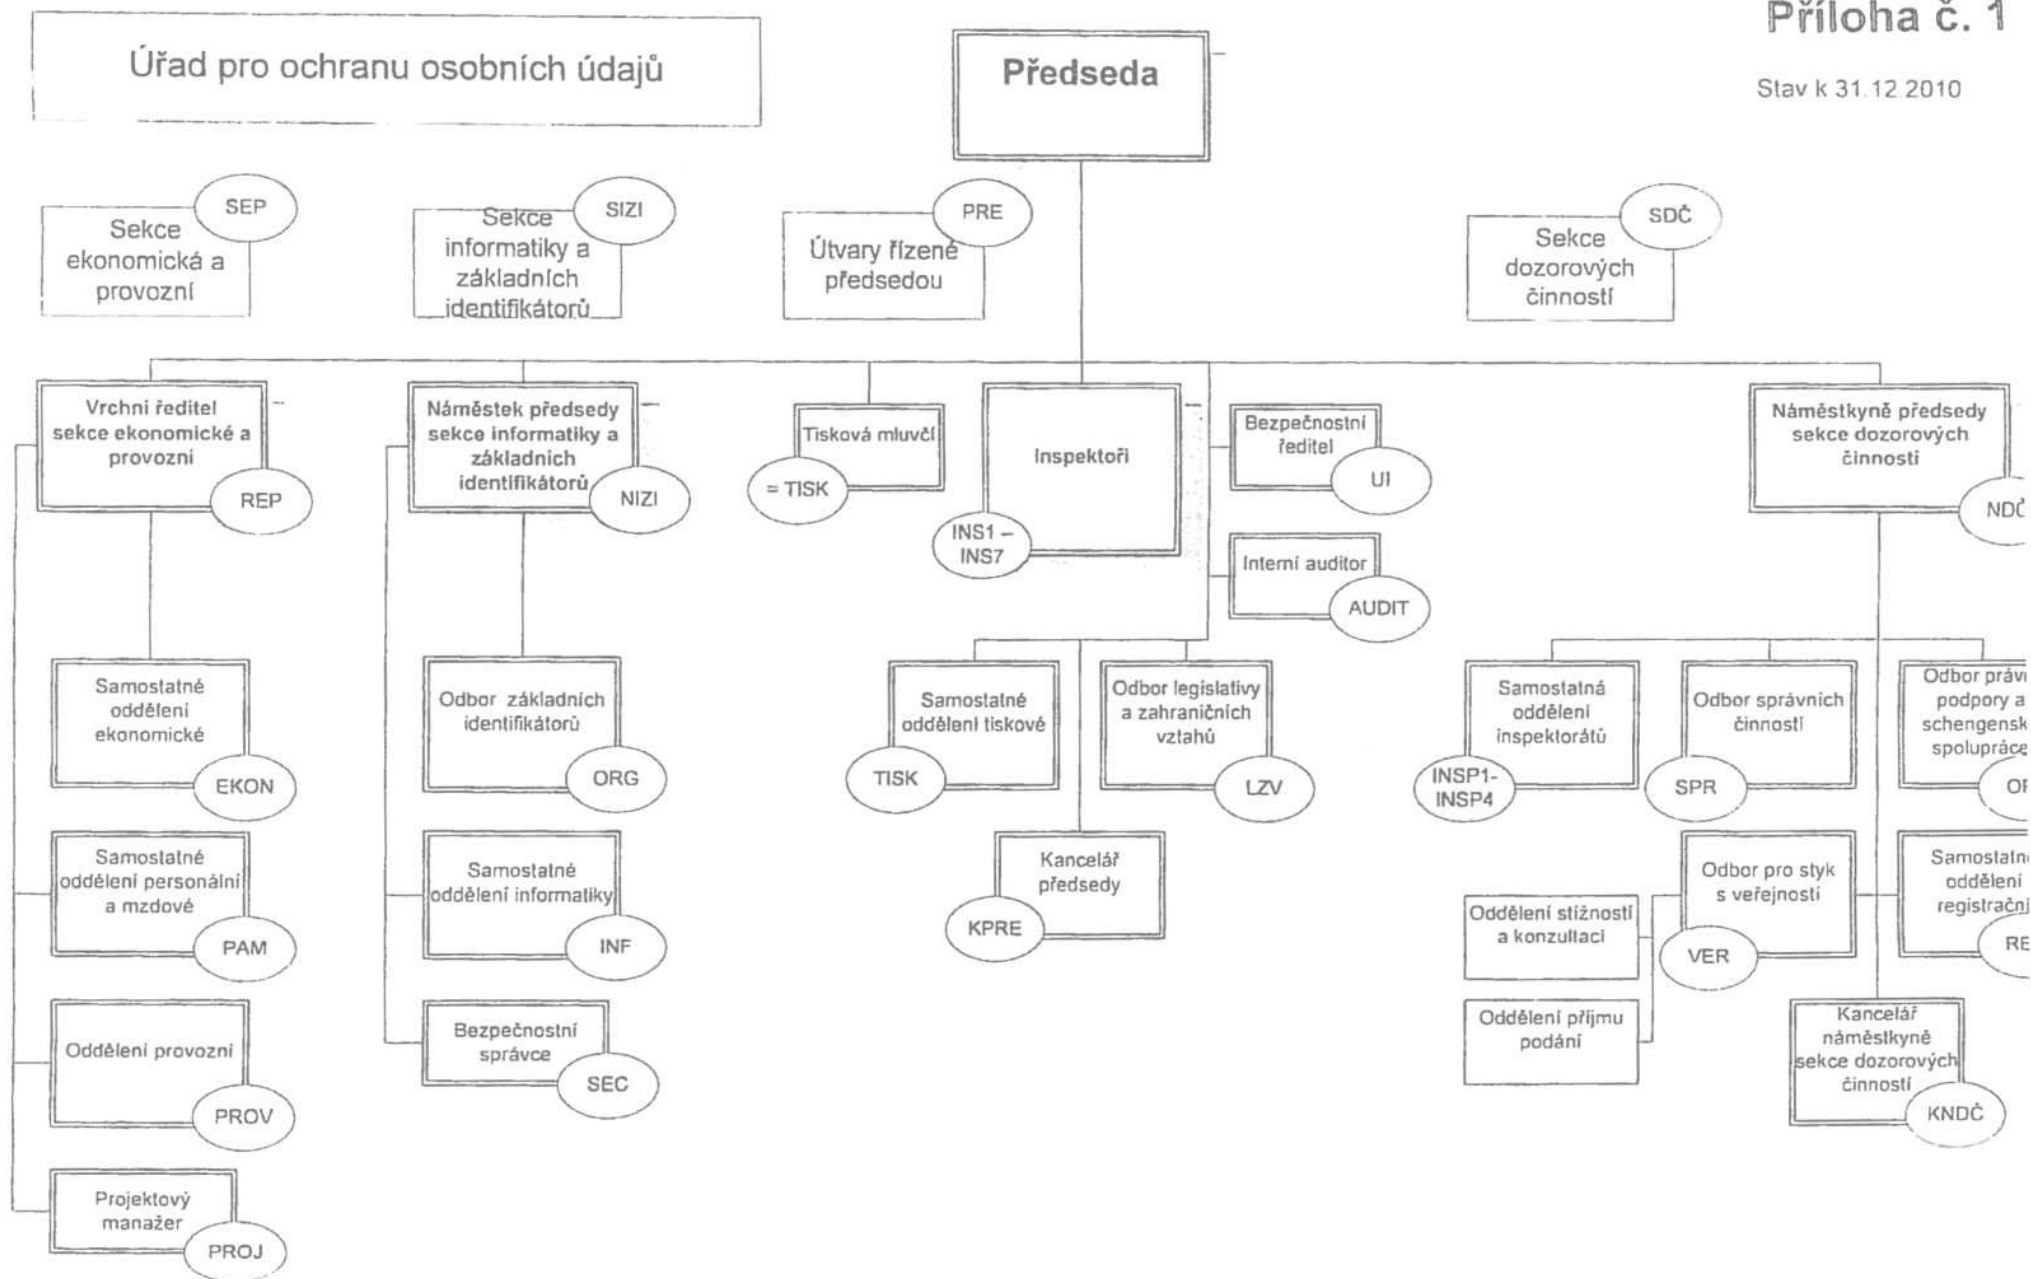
Příloha č. 1

Úřad pro ochranu osobních údajů

Předseda

Stav k 31.12.2010

SEP
Sekce ekonomická a provozní

SIZI
Sekce informatiky a základních identifikátorů

PRE
Útvary řízené předsedou

SDČ
Sekce dozorových činností

Vrchní ředitel sekce ekonomické a provozní
REP

Náměstek předsedy sekce informatiky a základních identifikátorů
NIZI

Tisková mluvčí
= TISK

Inspektoři
INS1 – INS7

Bezpečnostní ředitel
UI

Interní auditor
AUDIT

Náměstkyně předsedy sekce dozorových činností
NDČ

Samostatné oddělení ekonomické
EKON

Samostatné oddělení personální a mzdové
PAM

Oddělení provozní
PROV

Projektový manažer
PROJ

Odbor základních identifikátorů
ORG

Samostatné oddělení informatiky
INF

Bezpečnostní správce
SEC

Samostatné oddělení tiskové
TISK

Odbor legislativy a zahraničních vztahů
LZV

Kancelář předsedy
KPRE

Samostatná oddělení inspektorátů
INSP1- INSP4

Odbor správních činností
SPR

Odbor práv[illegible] podpory a schengensk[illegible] spolupráce
O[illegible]

Odbor pro styk s veřejností
VER

Oddělení stížností a konzultací

Oddělení příjmu podání

Samostatn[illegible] oddělení registrační
RE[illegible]

Kancelář náměstkyně sekce dozorových činností
KNDČ